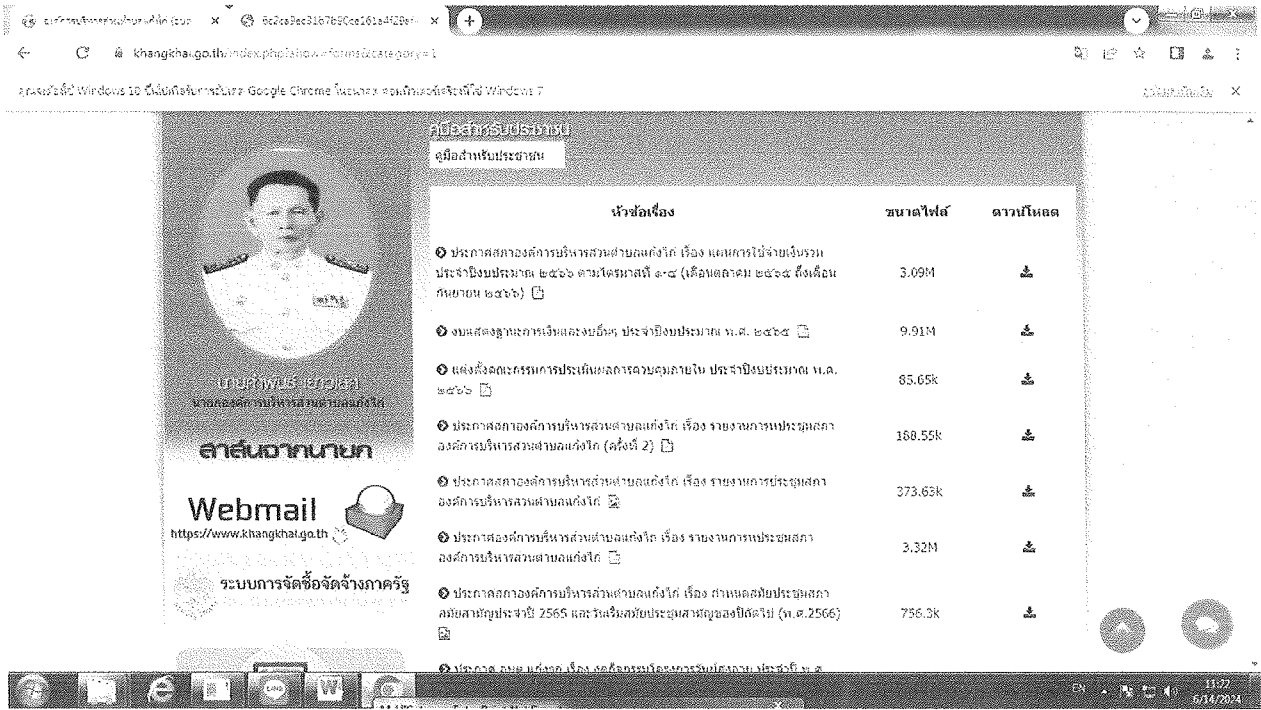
khangkhai.go.th/index.php?show=forms&category=1

คู่มือสำหรับประชาชน
คู่มือสำหรับประชาชน

| หัวข้อเรื่อง | ขนาดไฟล์ | ดาวน์โหลด |
|---|---|---|
| ประกาศสภาองค์การบริหารส่วนตำบลแก่งไก่ เรื่อง แผนการใช้จ่ายเงินรวม ประจำปีงบประมาณ ๒๕๖๖ ตามไตรมาสที่ ๑-๔ (เดือนตุลาคม ๒๕๖๕ ถึงเดือนกันยายน ๒๕๖๖) | 3.09M | |
| งบแสดงฐานะการเงินและงบอื่นๆ ประจำปีงบประมาณ พ.ศ. ๒๕๖๕ | 9.91M | |
| แต่งตั้งคณะกรรมการประเมินผลการควบคุมภายใน ประจำปีงบประมาณ พ.ศ. ๒๕๖๖ | 85.65k | |
| ประกาศสภาองค์การบริหารส่วนตำบลแก่งไก่ เรื่อง รายงานการประชุมสภาองค์การบริหารส่วนตำบลแก่งไก่ (ครั้งที่ 2) | 188.55k | |
| ประกาศสภาองค์การบริหารส่วนตำบลแก่งไก่ เรื่อง รายงานการประชุมสภาองค์การบริหารส่วนตำบลแก่งไก่ | 373.63k | |
| ประกาศองค์การบริหารส่วนตำบลแก่งไก่ เรื่อง รายงานการประชุมสภาองค์การบริหารส่วนตำบลแก่งไก่ | 3.32M | |
| ประกาศสภาองค์การบริหารส่วนตำบลแก่งไก่ เรื่อง กำหนดสมัยประชุมสภาสมัยสามัญประจำปี 2565 และวันเริ่มสมัยประชุมสามัญของปีถัดไป (พ.ศ.2566) | 756.3k | |

นายคำพันธ์ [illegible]
นายกองค์การบริหารส่วนตำบลแก่งไก่

สาส์นจากนายก

Webmail
https://www.khangkhai.go.th

ระบบการจัดซื้อจัดจ้างภาครัฐ

EN 11:27 6/14/2024